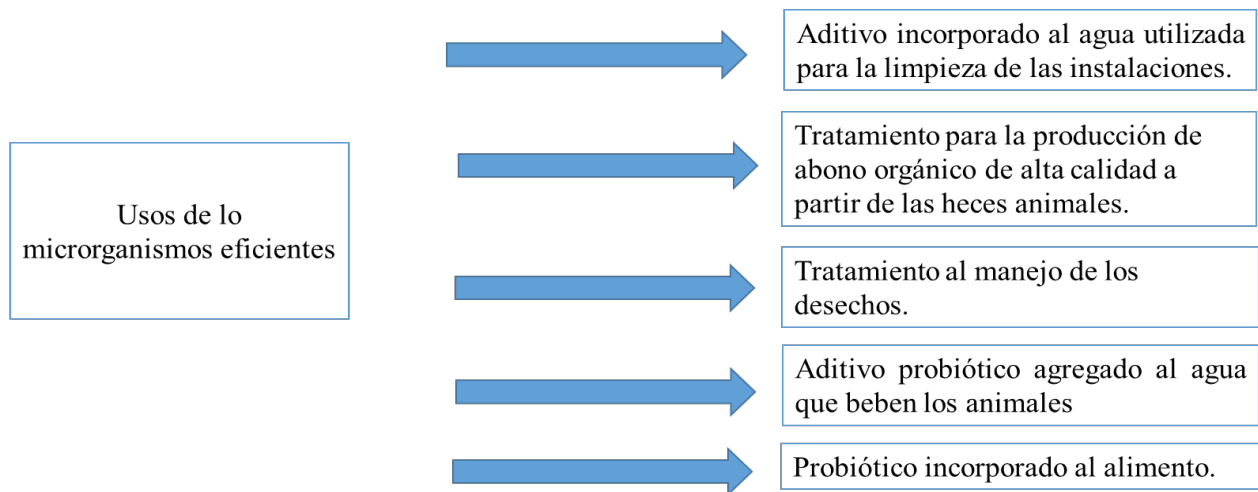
Usos de lo microrganismos eficientes

Aditivo incorporado al agua utilizada para la limpieza de las instalaciones.

Tratamiento para la producción de abono orgánico de alta calidad a partir de las heces animales.

Tratamiento al manejo de los desechos.

Aditivo probiótico agregado al agua que beben los animales

Probiótico incorporado al alimento.